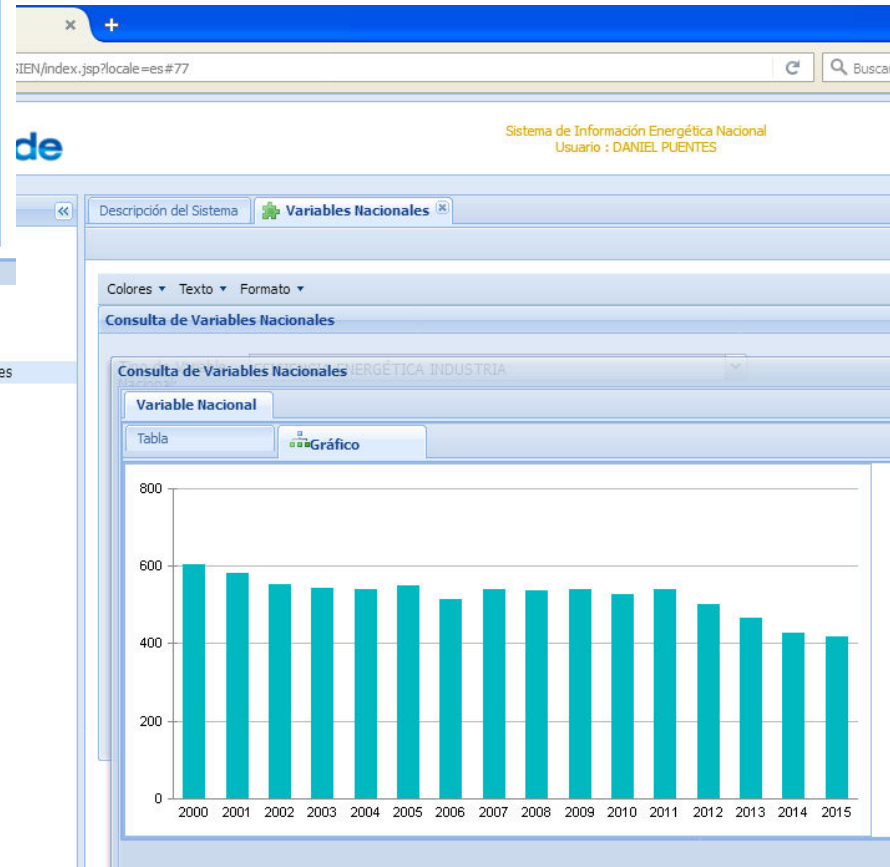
SIEN/index.jsp?locale=es#77

Buscar

de

Sistema de Información Energética Nacional
Usuario : DANIEL PUENTES

Descripción del Sistema

Variables Nacionales

Colores ▾ Texto ▾ Formato ▾

Consulta de Variables Nacionales

es

Consulta de Variables Nacionales

ENERGÉTICA INDUSTRIA

Variable Nacional

Tabla

Gráfico

800
600
400
200
0

2000 2001 2002 2003 2004 2005 2006 2007 2008 2009 2010 2011 2012 2013 2014 2015